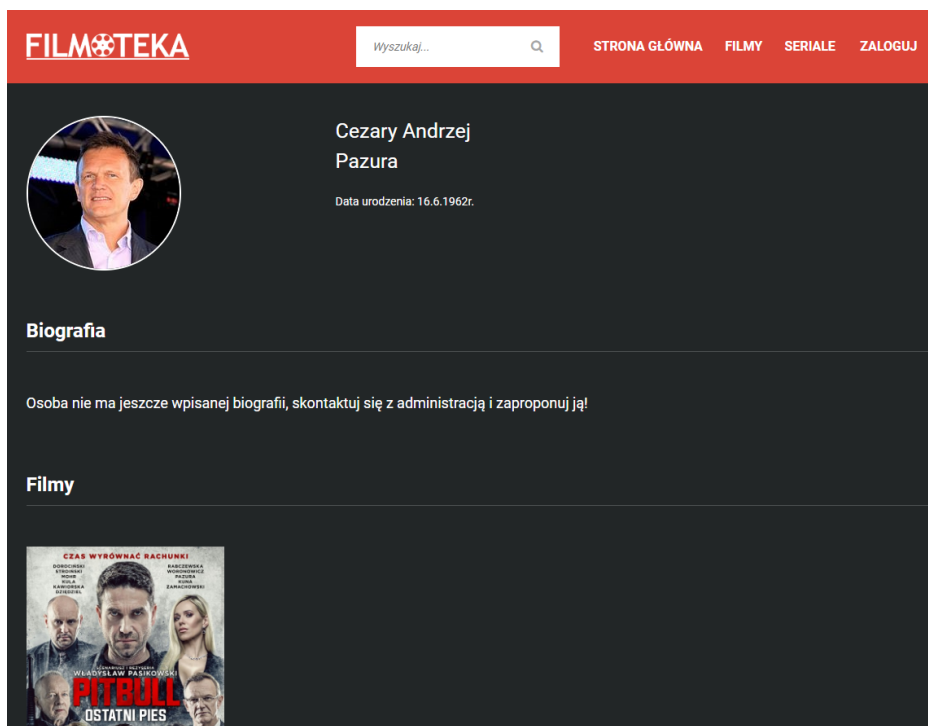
FILMOTEKA

Wyszukaj...

STRONA GŁÓWNA FILMY SERIALE ZALOGUJ

Cezary Andrzej Pazura

Data urodzenia: 16.6.1962r.

Biografia

Osoba nie ma jeszcze wpisanej biografii, skontaktuj się z administracją i zaproponuj ją!

Filmy

CZAS WYRÓWNAĆ RACHUNKI

DOROCIŃSKI STROIŃSKI MOHR KULA KAWIORSKA DZIĘDZIEL

RABCZEWSKA WORONOWICZ PAZURA KUNA ZAMACHOWSKI

SCENARIUSZ I REŻYSERIA WŁADYSŁAW PASIKOWSKI

PITBULL

OSTATNI PIES